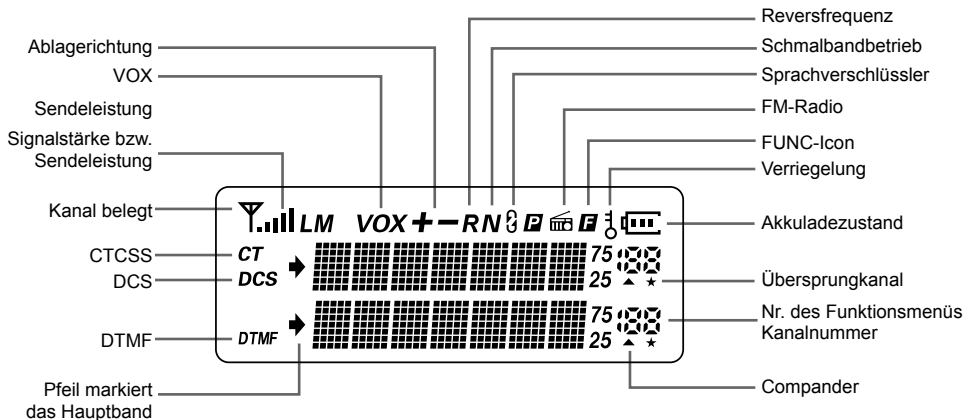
Reversfrequenz
Ablagerichtung
Schmalbandbetrieb
VOX
Sprachverschlüssler
Sendeleistung
FM-Radio
Signalstärke bzw. Sendeleistung
FUNC-Icon
Verriegelung
Kanal belegt
LM
VOX
+
−
R
N
P
F
Akkuladezustand
CTCSS
CT
DCS
DCS
75
25
Übersprungkanal
DTMF
DTMF
75
25
Nr. des Funktionsmenüs Kanalnummer
Pfeil markiert das Hauptband
Compander